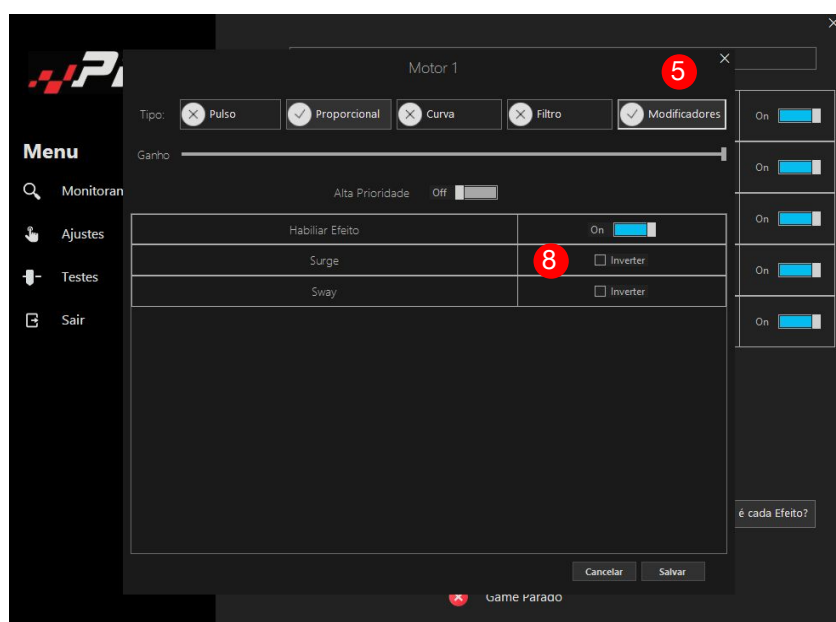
Motor 1

5

Tipo: Pulso Proporcional Curva Filtro Modificadores

Ganho

Alta Prioridade Off

| Habiliar Efeito | On |
|---|---|
| Surge | Inverter |
| Sway | Inverter |

8

Cancelar Salvar

Menu

Monitoran

Ajustes

Testes

Sair

On

On

On

On

On

é cada Efeito?

Game Parado